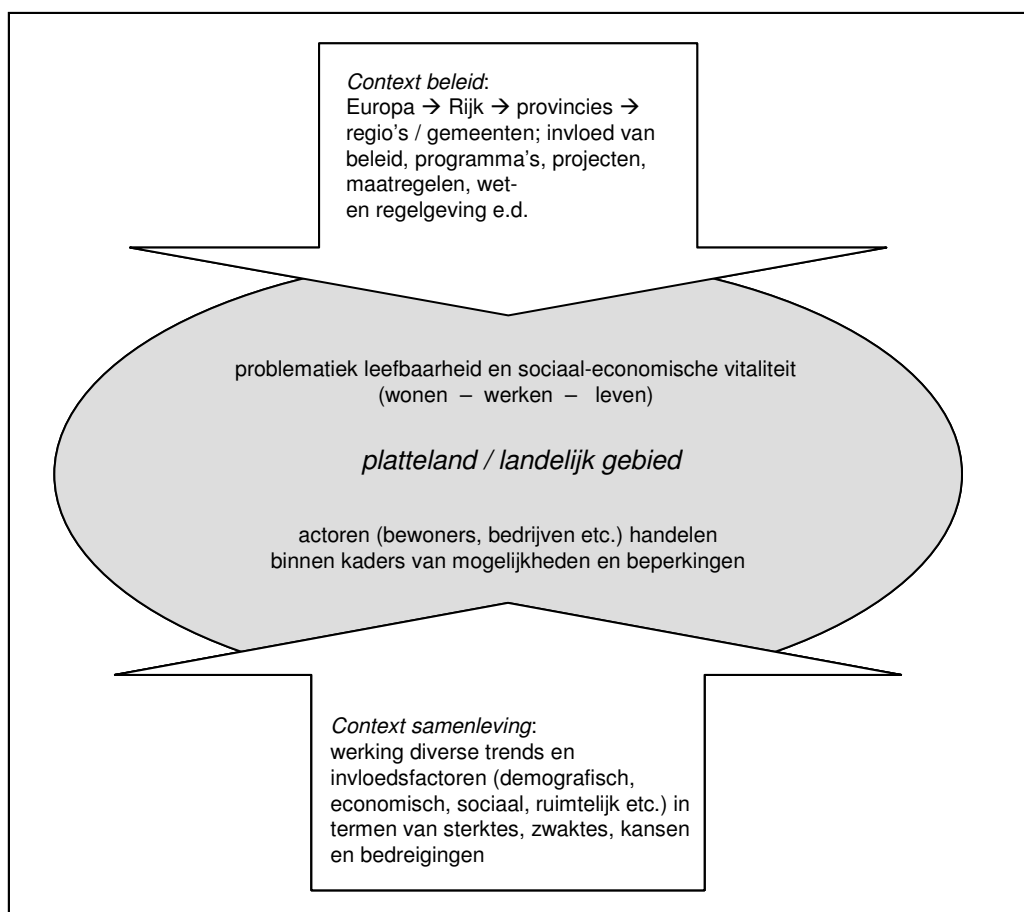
*Context beleid*:
Europa → Rijk → provincies → regio's / gemeenten; invloed van beleid, programma's, projecten, maatregelen, wet- en regelgeving e.d.

problematiek leefbaarheid en sociaal-economische vitaliteit (wonen – werken – leven)

*platteland / landelijk gebied*

actoren (bewoners, bedrijven etc.) handelen binnen kaders van mogelijkheden en beperkingen

*Context samenleving*:
werking diverse trends en invloedsfactoren (demografisch, economisch, sociaal, ruimtelijk etc.) in termen van sterktes, zwaktes, kansen en bedreigingen